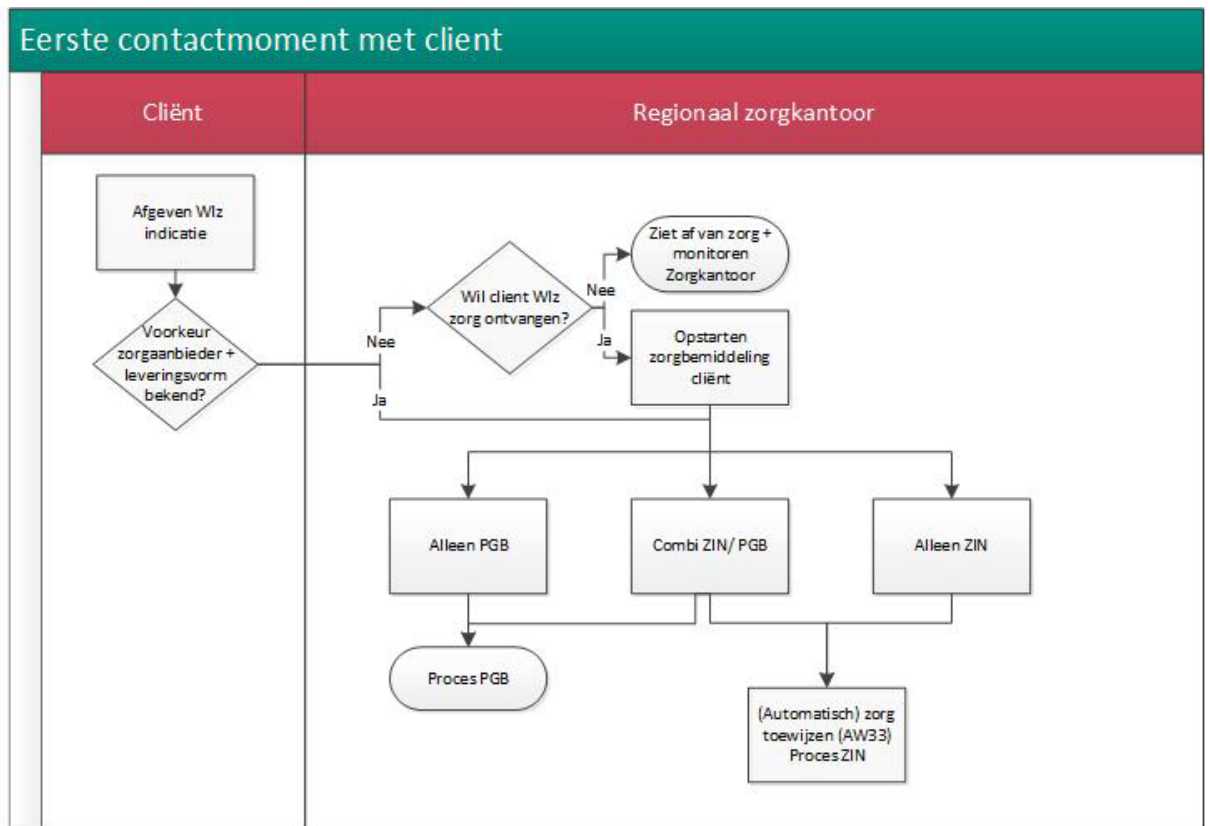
Eerste contactmoment met client

Cliënt

Regionaal zorgkantoor

Afgeven Wlz indicatie

Voorkeur zorgaanbieder + leveringsvorm bekend?

Nee

Ja

Wil client Wlz zorg ontvangen?

Nee

Ja

Ziet af van zorg + monitoren Zorgkantoor

Opstarten zorgbemiddeling cliënt

Alleen PGB

Combi ZIN/ PGB

Alleen ZIN

Proces PGB

(Automatisch) zorg toewijzen (AW33) Proces ZIN